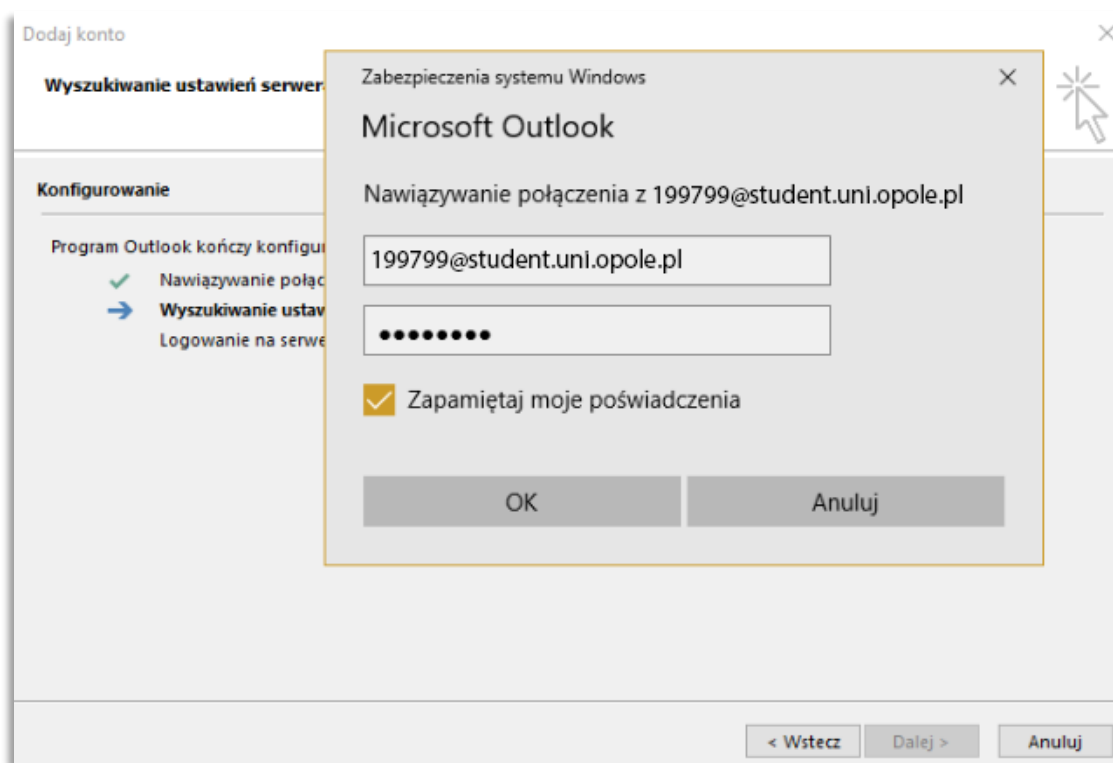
Dodaj konto

Wyszukiwanie ustawień serwer

Konfigurowanie

Program Outlook kończy konfigur

Nawiązywanie połąc

Wyszukiwanie ustaw

Logowanie na serwe

Zabezpieczenia systemu Windows

Microsoft Outlook

Nawiązywanie połączenia z 199799@student.uni.opole.pl

199799@student.uni.opole.pl

••••••••

Zapamiętaj moje poświadczenia

OK

Anuluj

< Wstecz

Dalej >

Anuluj